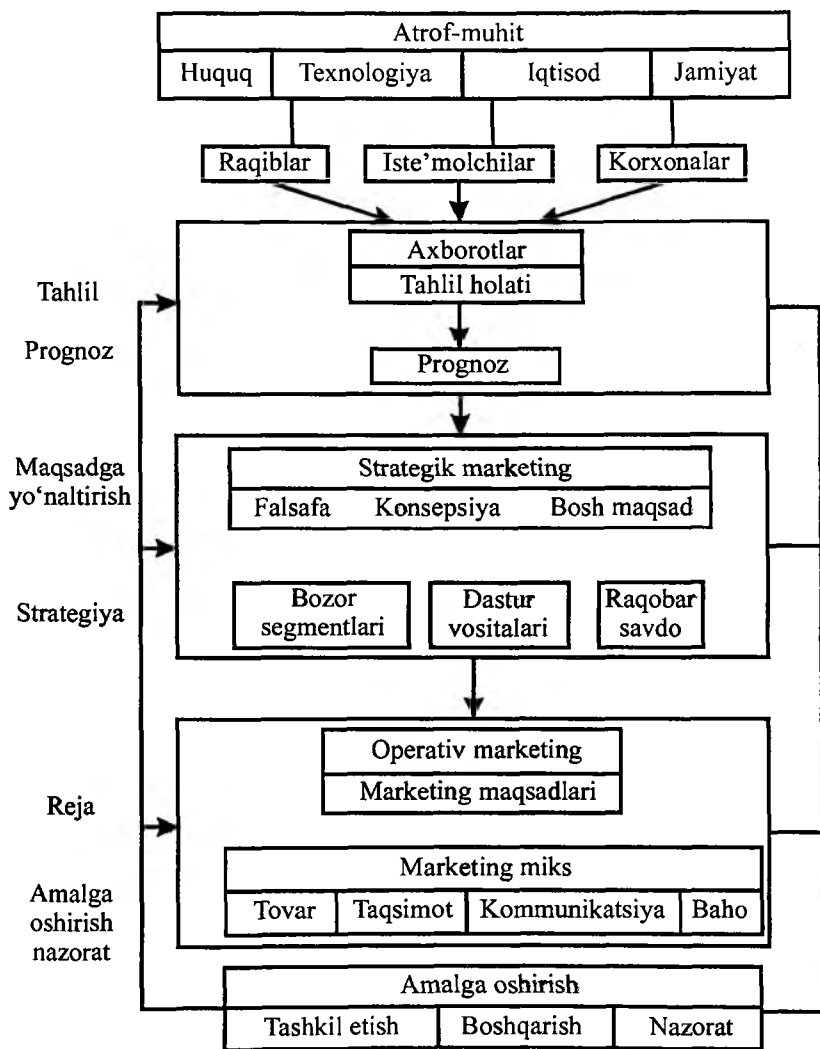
Atrof-muhit

Huquq | Texnologiya | Iqtisod | Jamiyat

Raqiblar | Iste'molchilar | Korxonalar

Tahlil

Prognoz

Axborotlar

Tahlil holati

Prognoz

Maqsadga yo'naltirish

Strategiya

Strategik marketing

Falsafa | Konsepsiya | Bosh maqsad

Bozor segmentlari | Dastur vositalari | Raqobar savdo

Reja

Amalga oshirish nazorat

Operativ marketing

Marketing maqsadlari

Marketing miks

Tovar | Taqsimot | Kommunikatsiya | Baho

Amalga oshirish

Tashkil etish | Boshqarish | Nazorat